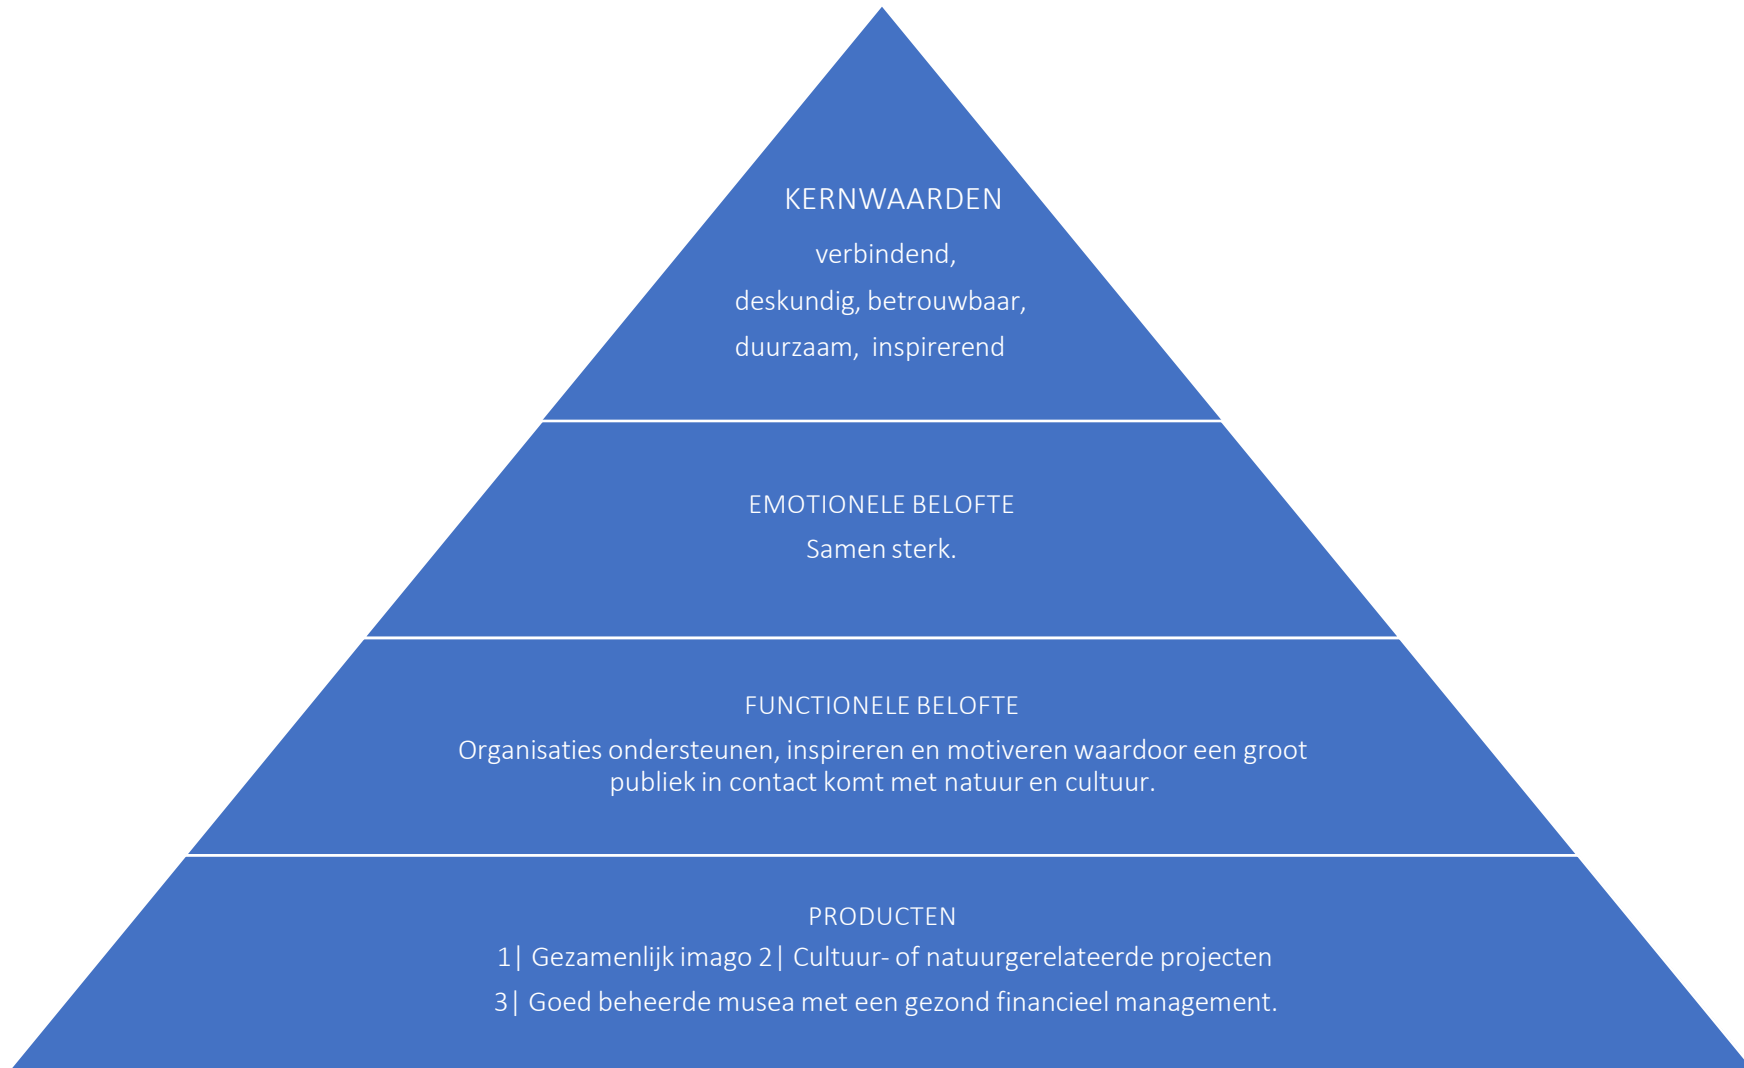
KERNWAARDEN

verbindend,

deskundig, betrouwbaar,

duurzaam,  inspirerend

EMOTIONELE BELOFTE

Samen sterk.

FUNCTIONELE BELOFTE

Organisaties ondersteunen, inspireren en motiveren waardoor een groot publiek in contact komt met natuur en cultuur.

PRODUCTEN

1| Gezamenlijk imago 2| Cultuur- of natuurgerelateerde projecten

3| Goed beheerde musea met een gezond financieel management.